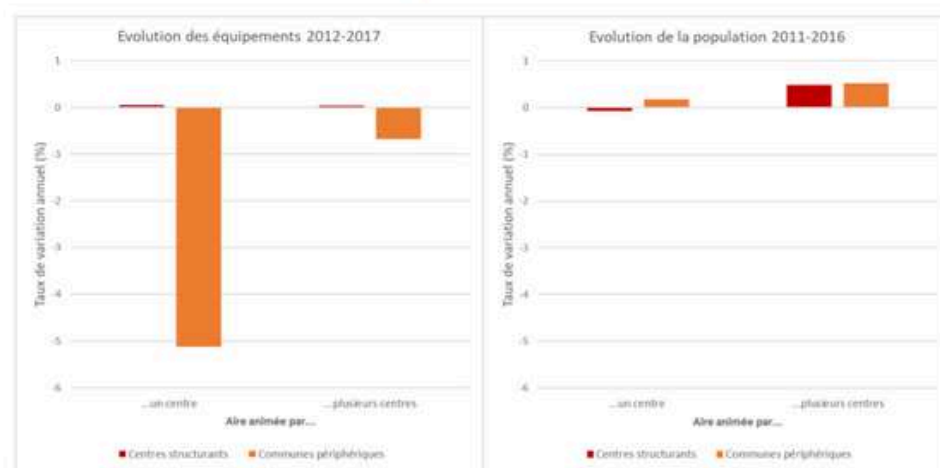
Evolution des équipements 2012-2017

Taux de variation annuel (%)

1
0
-1
-2
-3
-4
-5
-6

...un centre
...plusieurs centres
Aire animée par...

Centres structurants
Communes périphériques

Evolution de la population 2011-2016

Taux de variation annuel (%)

1
0
-1
-2
-3
-4
-5
-6

...un centre
...plusieurs centres
Aire animée par...

Centres structurants
Communes périphériques